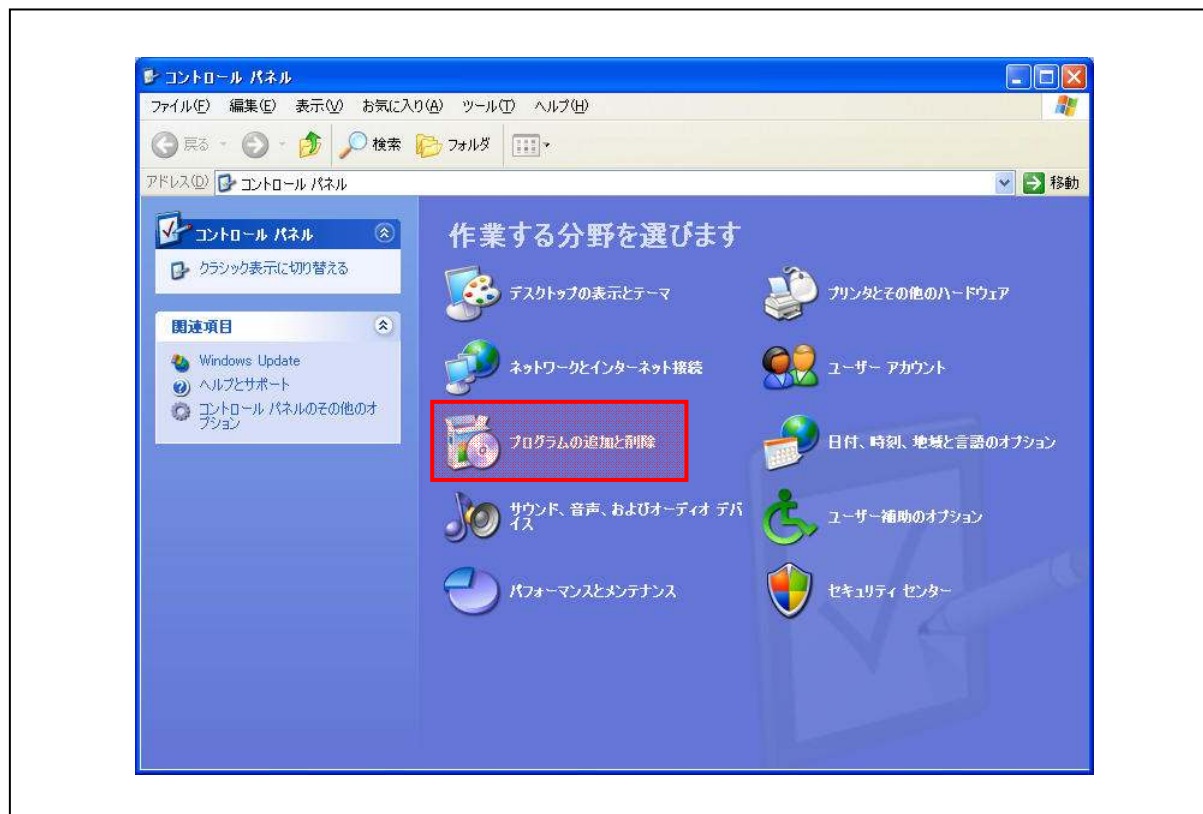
コントロール パネル

ファイル(F) 編集(E) 表示(V) お気に入り(A) ツール(T) ヘルプ(H)

戻る 検索 フォルダ

アドレス(D) コントロール パネル 移動

コントロール パネル

クラシック表示に切り替える

関連項目

Windows Update

ヘルプとサポート

コントロール パネルのその他のオプション

作業する分野を選びます

デスクトップの表示とテーマ

プリンタとその他のハードウェア

ネットワークとインターネット接続

ユーザー アカウント

プログラムの追加と削除

日付、時刻、地域と言語のオプション

サウンド、音声、およびオーディオ デバイス

ユーザー補助のオプション

パフォーマンスとメンテナンス

セキュリティ センター